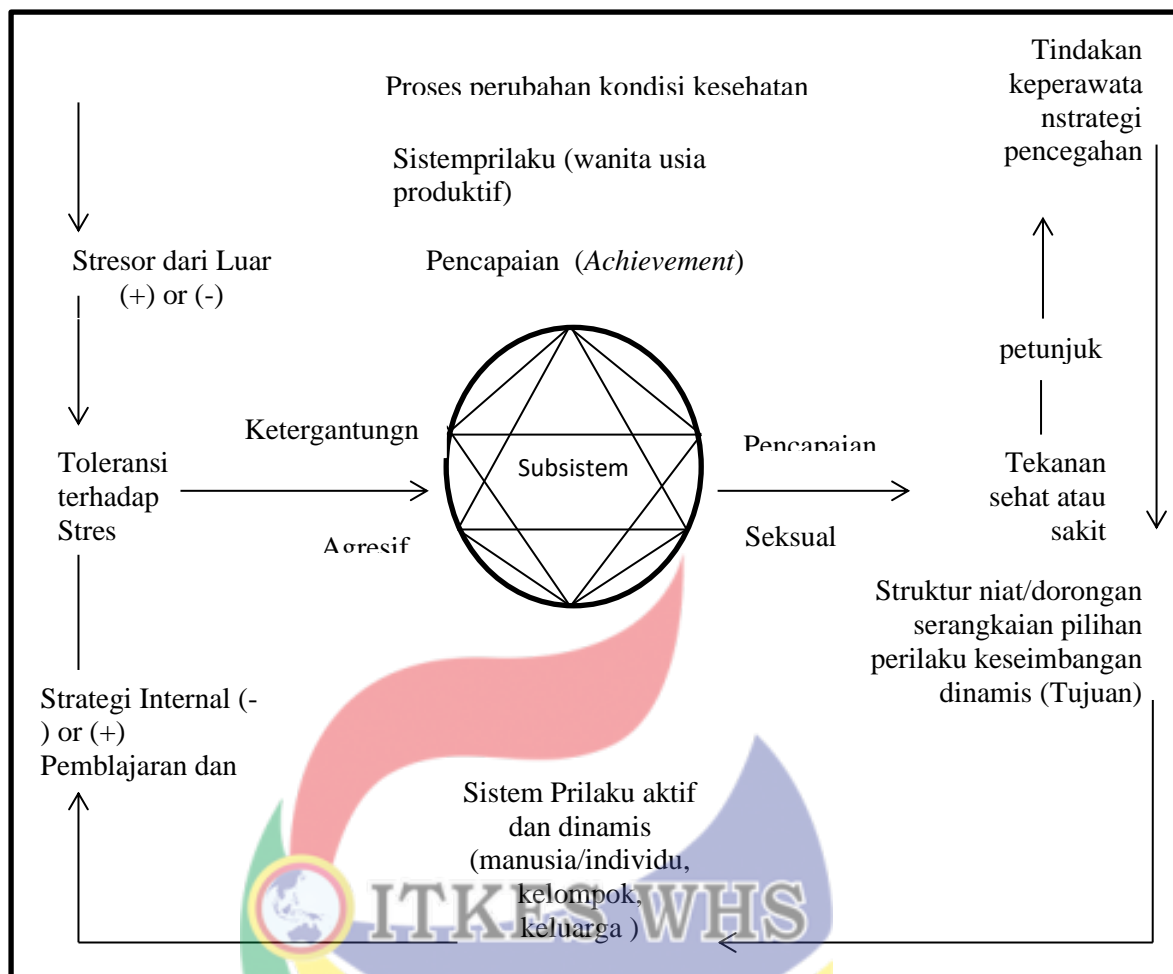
Proses perubahan kondisi kesehatan

Sistemprilaku (wanita usia produktif)

Pencapaian (*Achievement*)

Tindakan keperawata nstrategi pencegahan

Stresor dari Luar (+) or (-)

petunjuk

Ketergantungn

Toleransi terhadap Stres

Subsistem

Pencapaian

Tekanan sehat atau sakit

Agresif

Seksual

Struktur niat/dorongan serangkaian pilihan perilaku keseimbangan dinamis (Tujuan)

Strategi Internal (-) or (+) Pemblajaran dan

Sistem Prilaku aktif dan dinamis (manusia/individu, kelompok, keluarga )

ITKES WHS